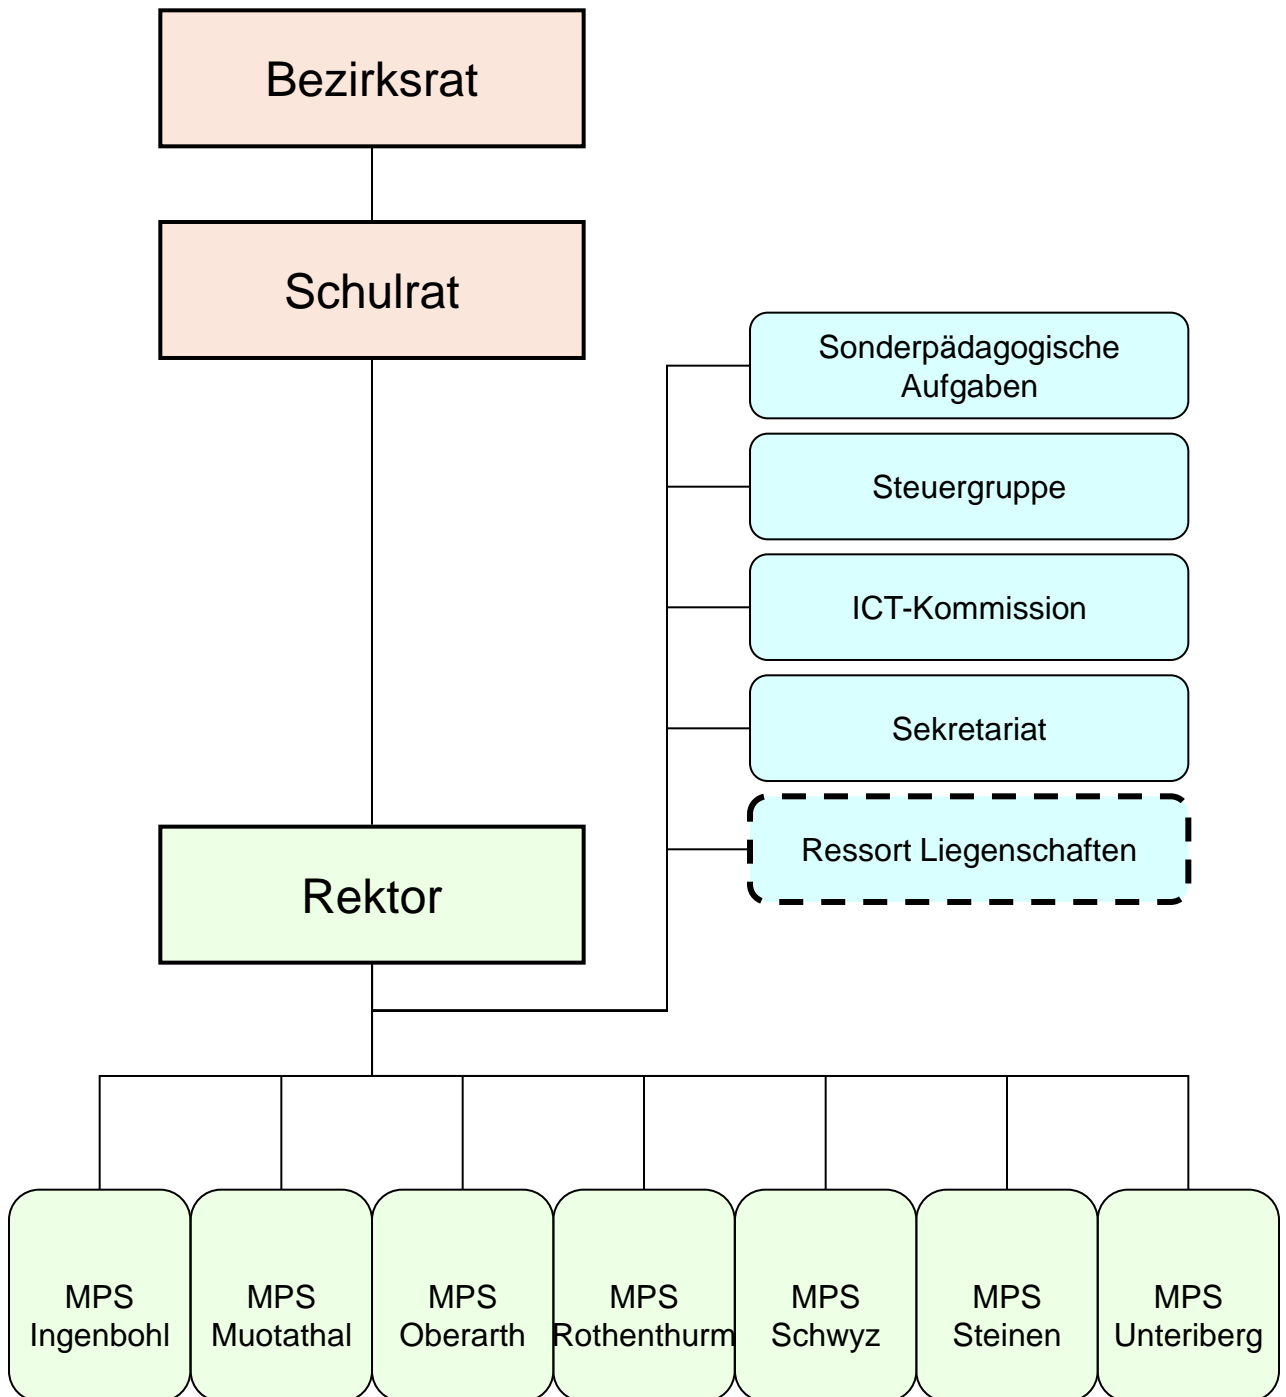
Bezirksrat

Schulrat

Sonderpädagogische Aufgaben

Steuergruppe

ICT-Kommission

Sekretariat

Ressort Liegenschaften

Rektor

MPS Ingenbohl

MPS Muotathal

MPS Oberarth

MPS Rothenthurm

MPS Schwyz

MPS Steinen

MPS Unteriberg